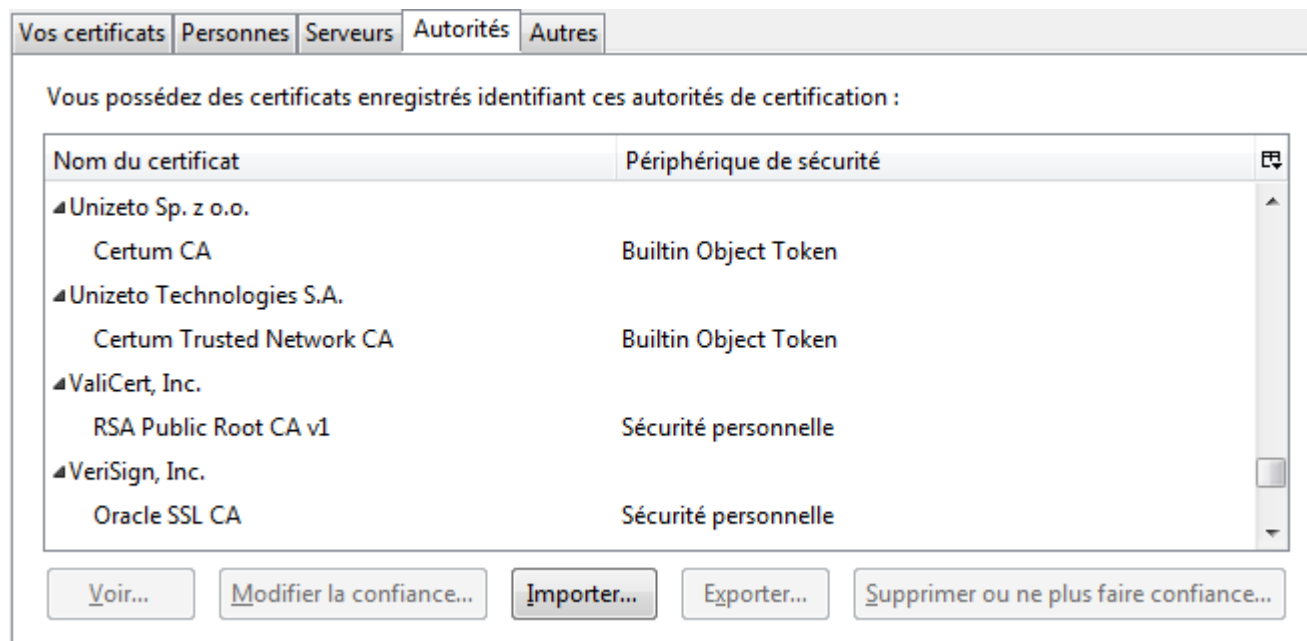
Vos certificats | Personnes | Serveurs | Autorités | Autres

Vous possédez des certificats enregistrés identifiant ces autorités de certification :

| Nom du certificat | Périphérique de sécurité |
|---|---|
| ◢Unizeto Sp. z o.o. | |
| Certum CA | Builtin Object Token |
| ◢Unizeto Technologies S.A. | |
| Certum Trusted Network CA | Builtin Object Token |
| ◢ValiCert, Inc. | |
| RSA Public Root CA v1 | Sécurité personnelle |
| ◢VeriSign, Inc. | |
| Oracle SSL CA | Sécurité personnelle |

Voir... | Modifier la confiance... | Importer... | Exporter... | Supprimer ou ne plus faire confiance...